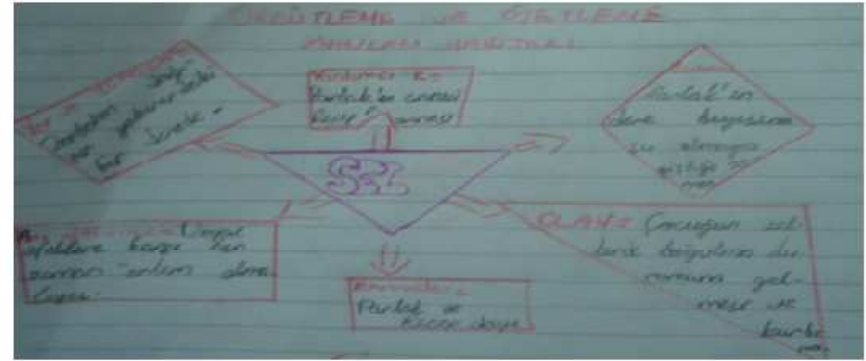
ÖYKÜLEME VE BETİMLEME
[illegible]

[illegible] Çocuktan doğu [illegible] yolculuk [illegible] bir süreç.

Yardımcı K.: Portakal'ın erozisi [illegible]

Portakal'ın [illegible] büyüyor su olmayınca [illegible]

SR

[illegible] Çocuk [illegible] karşı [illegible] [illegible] "anlam" olma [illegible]

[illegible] Portakal ve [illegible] dayı

OLAY: Çocuğun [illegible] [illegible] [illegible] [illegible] gelmesi ve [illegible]